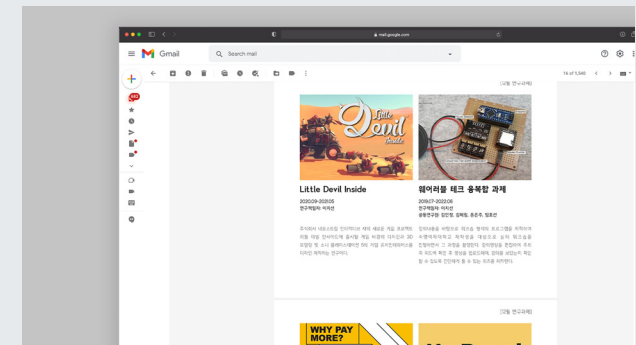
mail.google.com

Gmail

Search mail

14 of 1,546

482

[1월 연구과제]

Little Devil Inside

Little Devil Inside

2020.09-2021.05
연구책임자: 이국선

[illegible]

웨어러블 테크 융복합 과제

2019.07-2022.06
연구책임자: 이지선
공동연구원: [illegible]

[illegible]

[12월 연구과제]

WHY PAY MORE?